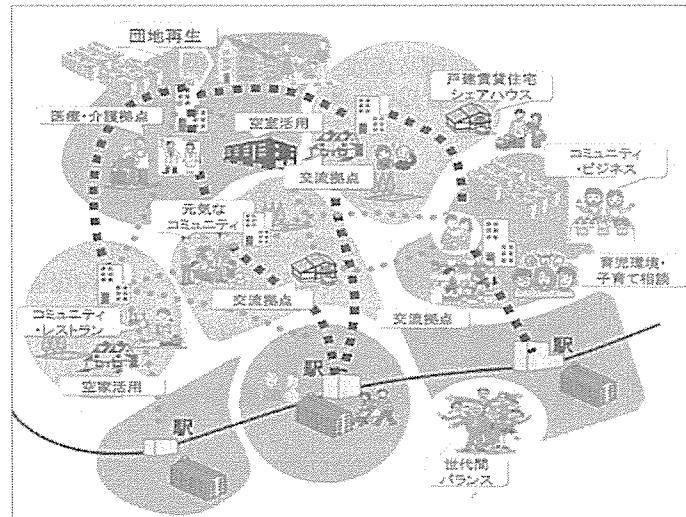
団地再生

医療・介護拠点

空室活用

戸建賃貸住宅
シェアハウス

交流拠点

コミュニティ
・ビジネス

元気な
コミュニティ

育児環境・
子育て相談

交流拠点

交流拠点

コミュニティ
・レストラン

空家活用

駅

駅

駅

世代間
バランス